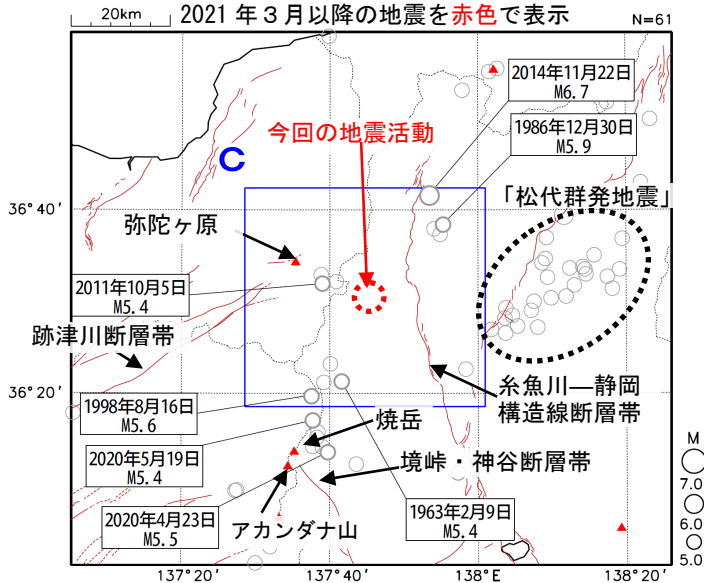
20km
2021 年３月以降の地震を赤色で表示
N=61

2014年11月22日
M6.7

1986年12月30日
M5.9

今回の地震活動

C

36°40′

「松代群発地震」

弥陀ヶ原

2011年10月5日
M5.4

跡津川断層帯

36°20′

1998年8月16日
M5.6

焼岳

糸魚川—静岡
構造線断層帯

2020年5月19日
M5.4

境峠・神谷断層帯

2020年4月23日
M5.5

アカンダナ山

1963年2月9日
M5.4

M
7.0
6.0
5.0

137°20′
137°40′
138°E
138°20′